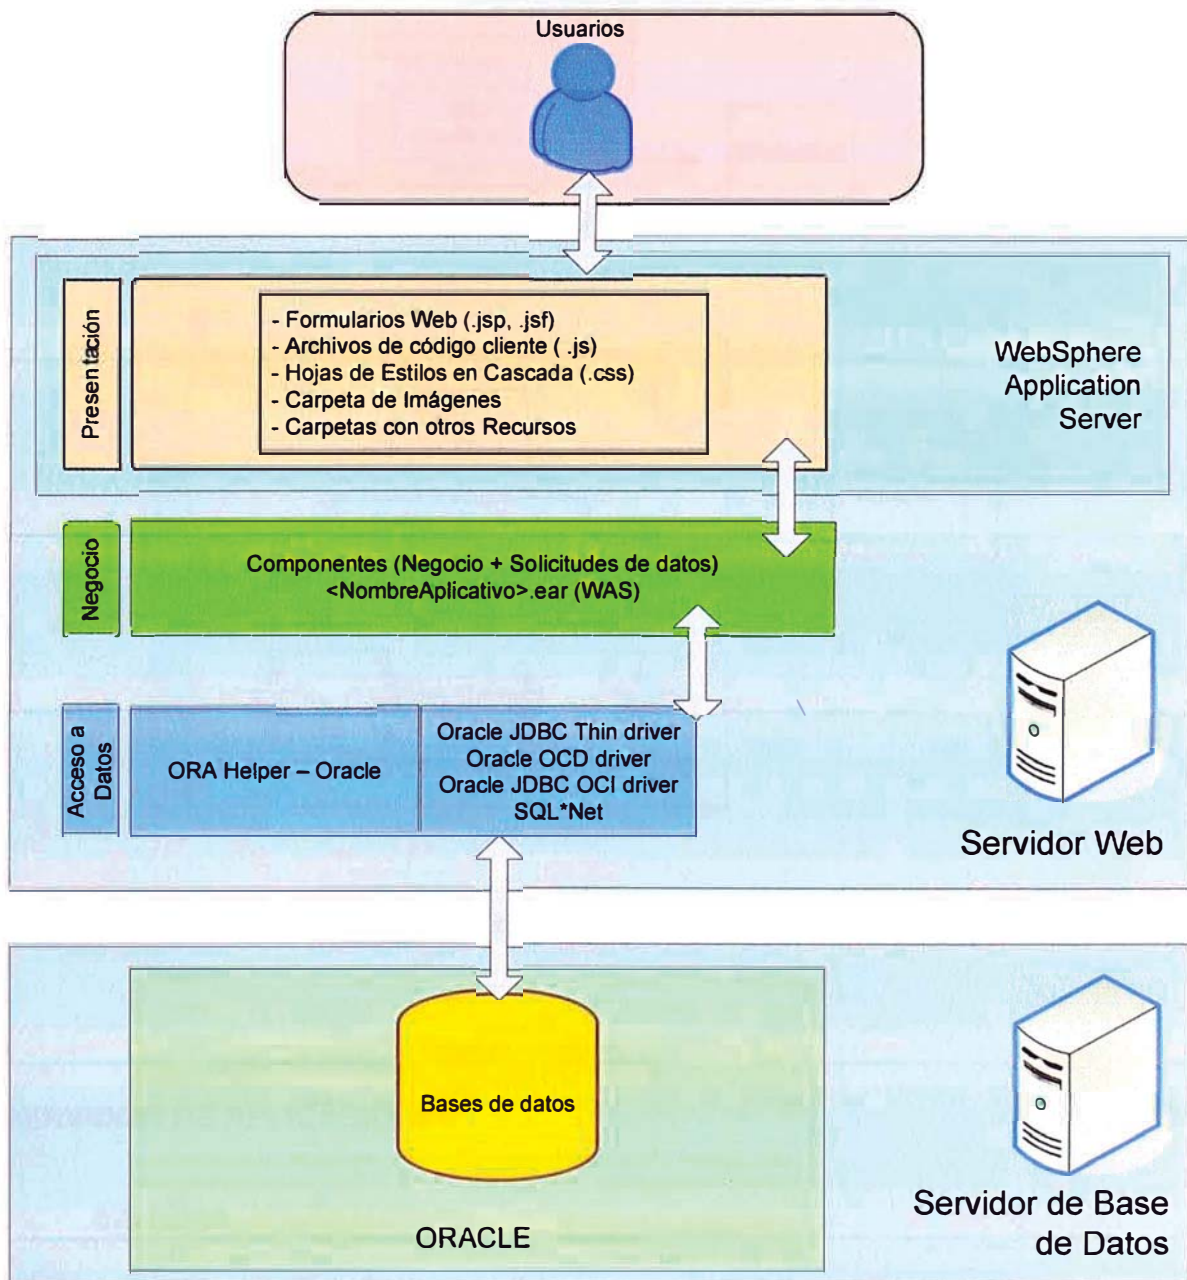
Usuarios

Presentación

- Formularios Web (.jsp, .jsf)
- Archivos de código cliente ( .js)
- Hojas de Estilos en Cascada (.css)
- Carpeta de Imágenes
- Carpetas con otros Recursos

WebSphere Application Server

Negocio

Componentes (Negocio + Solicitudes de datos)
<NombreAplicativo>.ear (WAS)

Acceso a Datos

ORA Helper – Oracle

Oracle JDBC Thin driver
Oracle OCD driver
Oracle JDBC OCI driver
SQL*Net

Servidor Web

Bases de datos

ORACLE

Servidor de Base de Datos